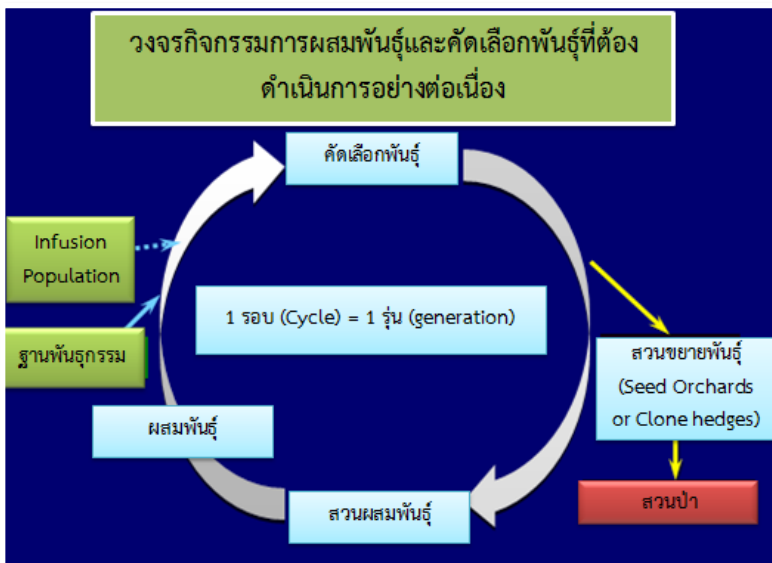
วงจรกิจกรรมการผสมพันธุ์และคัดเลือกพันธุ์ที่ต้องดำเนินการอย่างต่อเนื่อง

คัดเลือกพันธุ์

Infusion Population

ฐานพันธุกรรม

1 รอบ (Cycle) = 1 รุ่น (generation)

สวนขยายพันธุ์ (Seed Orchards or Clone hedges)

ผสมพันธุ์

สวนป่า

สวนผสมพันธุ์